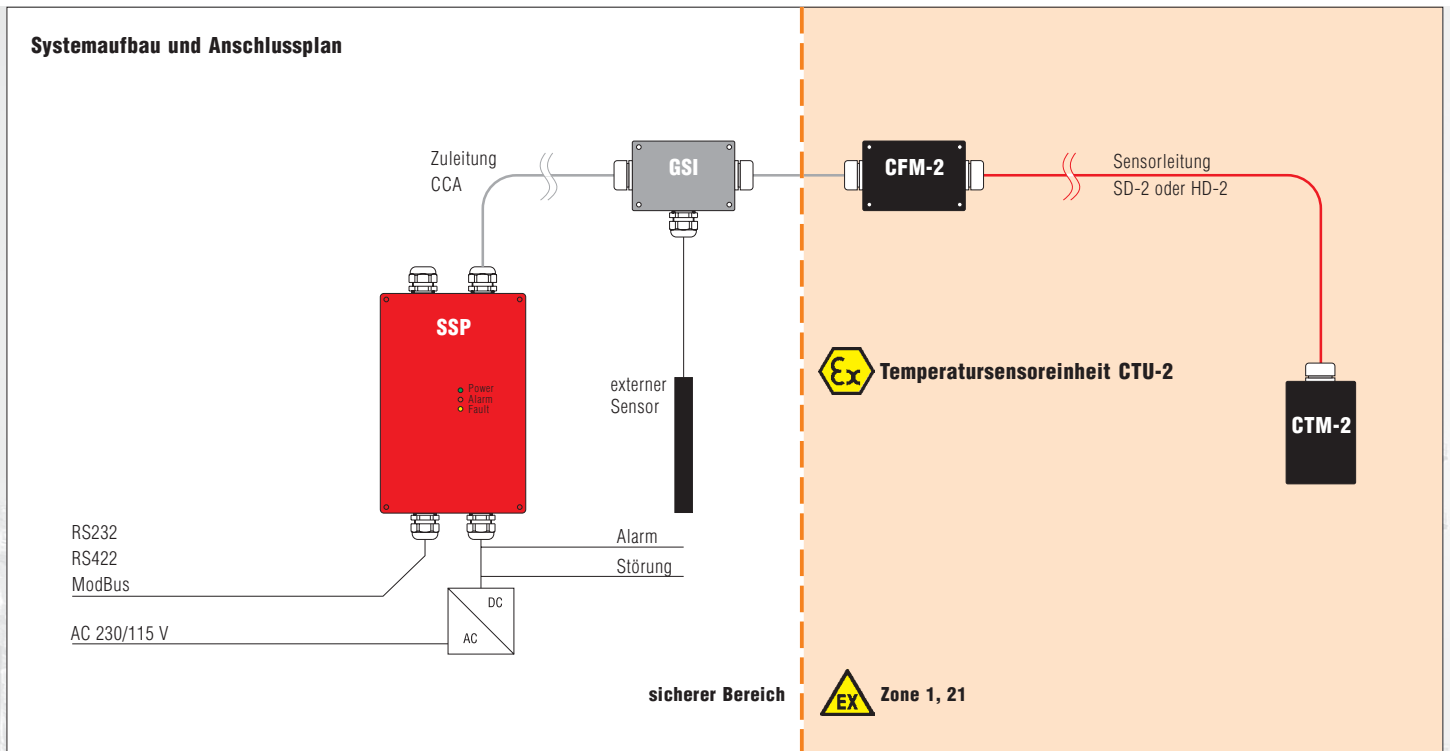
Systemaufbau und Anschlussplan

Zuleitung
CCA

GSI

CFM-2

Sensorleitung
SD-2 oder HD-2

SSP

Power
Alarm
Fault

externer
Sensor

Temperatursensoreinheit CTU-2

CTM-2

RS232
RS422
ModBus

Alarm

Störung

DC

AC

AC 230/115 V

sicherer Bereich

EX

Zone 1, 21